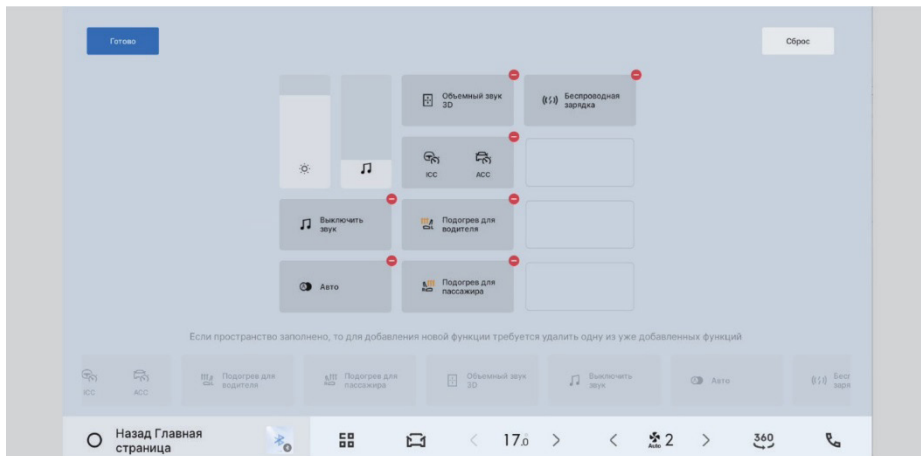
Готово

Сброс

Объемный звук 3D

Беспроводная зарядка

ICC ACC

Выключить звук

Подогрев для водителя

Авто

Подогрев для пассажира

Если пространство заполнено, то для добавления новой функции требуется удалить одну из уже добавленных функций

ICC ACC

Подогрев для водителя

Подогрев для пассажира

Объемный звук 3D

Выключить звук

Авто

Бесп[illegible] заря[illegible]

Назад Главная страница

17.0

2

Auto

360